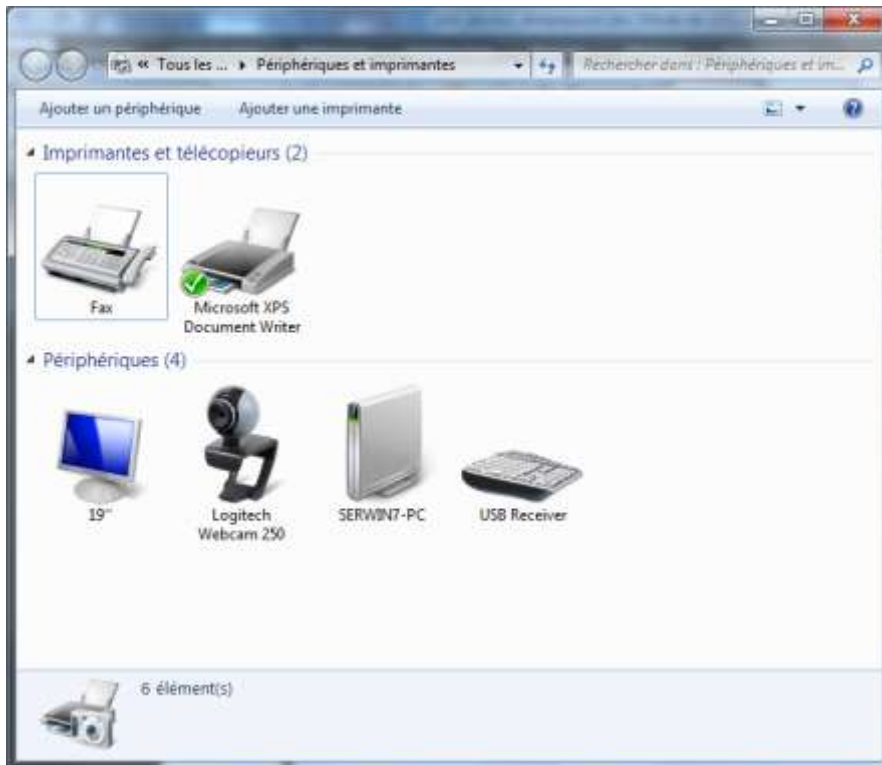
« Tous les ... ▸ Périphériques et imprimantes

Rechercher dans : Périphériques et im...

Ajouter un périphérique

Ajouter une imprimante

Imprimantes et télécopieurs (2)

Fax

Microsoft XPS Document Writer

Périphériques (4)

19"

Logitech Webcam 250

SERWIN7-PC

USB Receiver

6 élément(s)